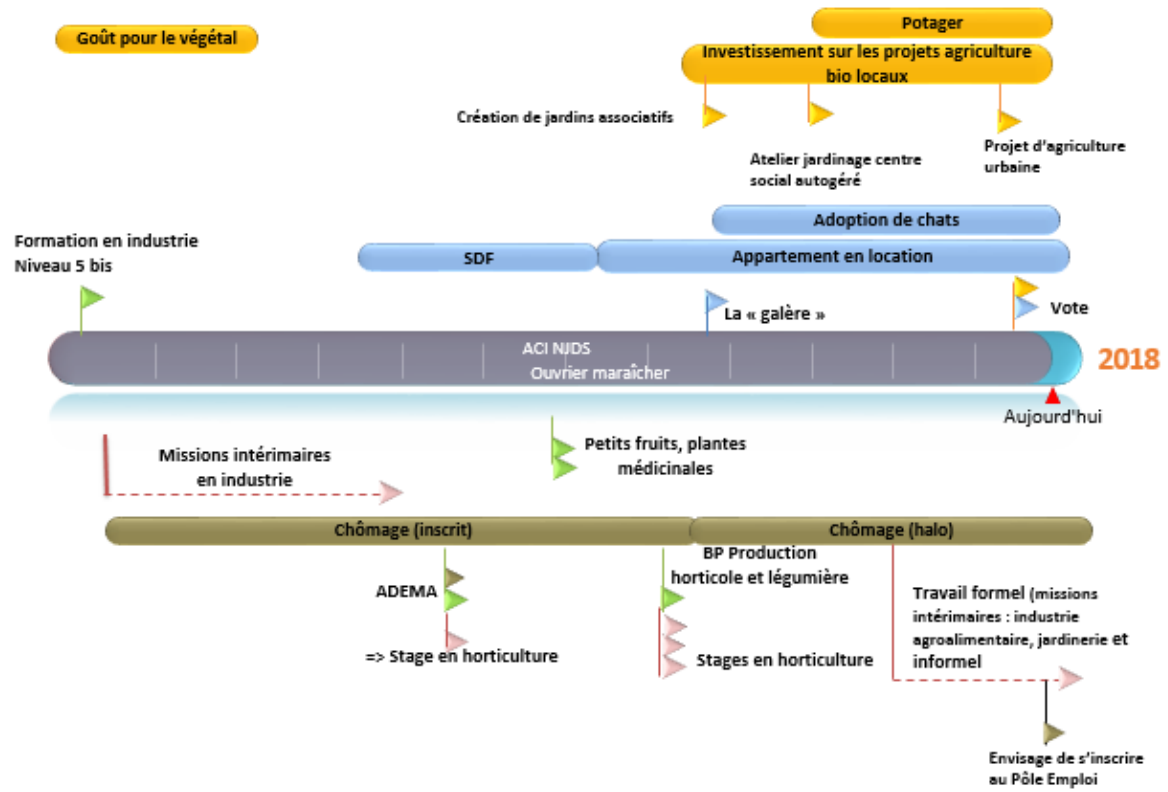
Goût pour le végétal

Potager

Investissement sur les projets agriculture bio locaux

Création de jardins associatifs

Atelier jardinage centre social autogéré

Projet d'agriculture urbaine

Adoption de chats

Formation en industrie Niveau 5 bis

SDF

Appartement en location

La « galère »

Vote

ACI NJDS
Ouvrier maraîcher

2018

Aujourd'hui

Missions intérimaires en industrie

Petits fruits, plantes médicinales

Chômage (inscrit)

Chômage (halo)

ADEMA

=> Stage en horticulture

BP Production horticole et légumière

Stages en horticulture

Travail formel (missions intérimaires : industrie agroalimentaire, jardinerie et informel

Envisage de s'inscrire au Pôle Emploi